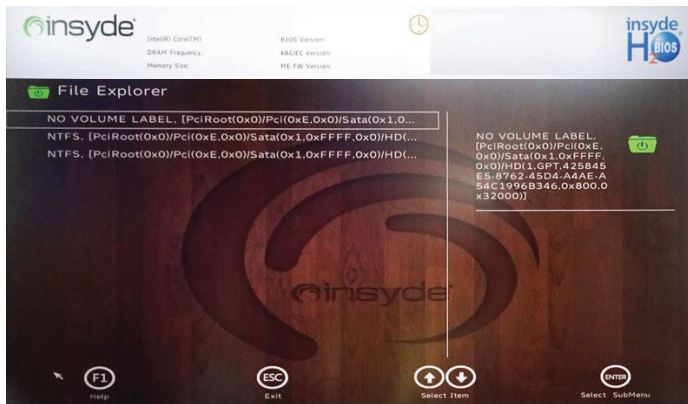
insyde

Intel(R) Core(TM)
DRAM Frequency
Memory Size

BIOS Version
KBC/EC Version
ME FW Version

insyde H2O BIOS

File Explorer

NO VOLUME LABEL, [PciRoot(0x0)/Pci(0xE,0x0)/Sata(0x1,0...
NTFS, [PciRoot(0x0)/Pci(0xE,0x0)/Sata(0x1,0xFFFF,0x0)/HD(...
NTFS, [PciRoot(0x0)/Pci(0xE,0x0)/Sata(0x1,0xFFFF,0x0)/HD(...

NO VOLUME LABEL, [PciRoot(0x0)/Pci(0xE,0x0)/Sata(0x1,0xFFFF,0x0)/HD(1,GPT,425845E5-8762-45D4-A4AE-A54C1996B346,0x800,0x32000)]

insyde

F1 Help
ESC Exit
Select Item
ENTER Select SubMenu